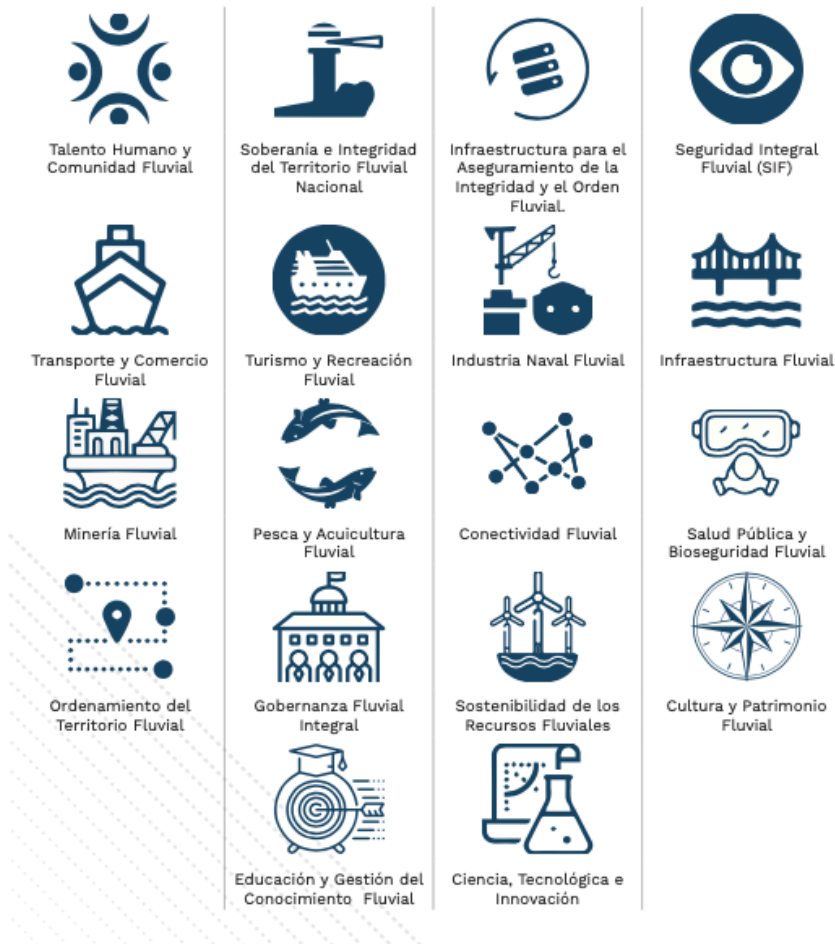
Talento Humano y Comunidad Fluvial

Soberanía e Integridad del Territorio Fluvial Nacional

Infraestructura para el Aseguramiento de la Integridad y el Orden Fluvial.

Seguridad Integral Fluvial (SIF)

Transporte y Comercio Fluvial

Turismo y Recreación Fluvial

Industria Naval Fluvial

Infraestructura Fluvial

Minería Fluvial

Pesca y Acuicultura Fluvial

Conectividad Fluvial

Salud Pública y Bioseguridad Fluvial

Ordenamiento del Territorio Fluvial

Gobernanza Fluvial Integral

Sostenibilidad de los Recursos Fluviales

Cultura y Patrimonio Fluvial

Educación y Gestión del Conocimiento Fluvial

Ciencia, Tecnológica e Innovación